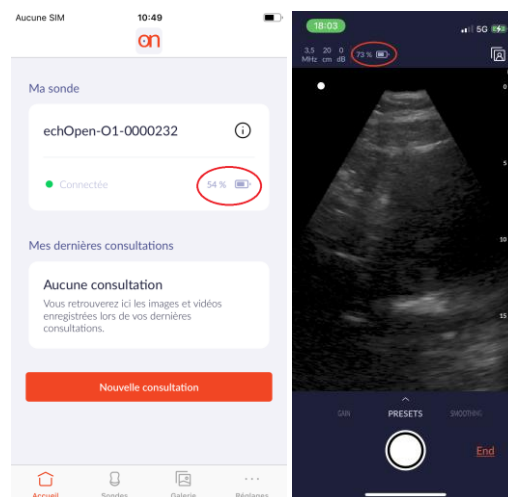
Aucune SIM 10:49

on

Ma sonde

echOpen-O1-0000232

Connectée 54 %

Mes dernières consultations

Aucune consultation

Vous retrouverez ici les images et vidéos enregistrées lors de vos dernières consultations.

Nouvelle consultation

Accueil Sondes Galerie Réglages

18:03 5G

3.5 MHz 20 cm 0 dB 73 %

0

5

10

15

GAIN PRESETS SMOOTHING

End